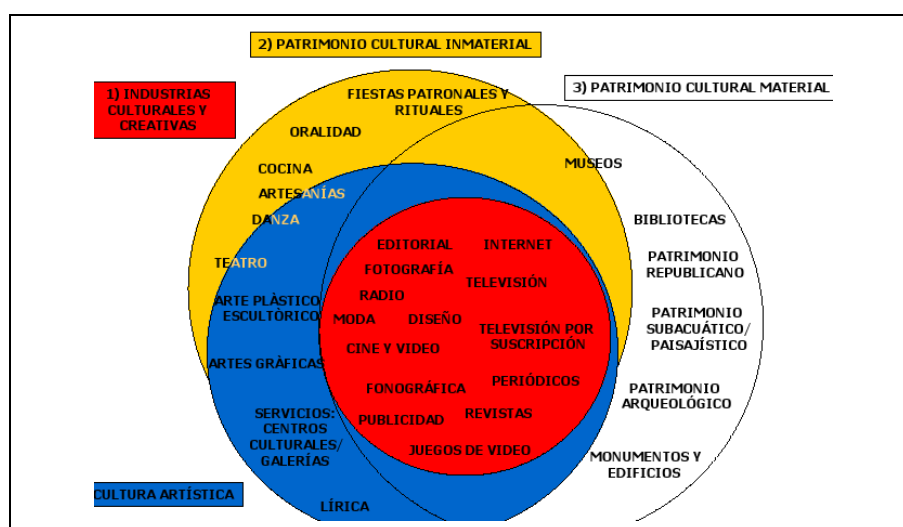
2) PATRIMONIO CULTURAL INMATERIAL

1) INDUSIRIAS CULTURALES Y CREATIVAS

3) PATRIMONIO CULTURAL MATERIAL

FIESTAS PATRONALES Y RITUALES

ORALIDAD

COCINA

ARTESANÍAS

DANZA

TEATRO

ARTE PLÁSTICO ESCULTÓRICO

ARTES GRÁFICAS

SERVICIOS: CENTROS CULTURALES/ GALERÍAS

LÍRICA

CULTURA ARTÍSTICA

MUSEOS

BIBLIOTECAS

PATRIMONIO REPUBLICANO

PATRIMONIO SUBACUÁTICO/ PAISAJÍSTICO

PATRIMONIO ARQUEOLÓGICO

MONUMENTOS Y EDIFICIOS

EDITORIAL

INTERNET

FOTOGRAFÍA

TELEVISIÓN

RADIO

MODA

DISEÑO

TELEVISIÓN POR SUSCRIPCIÓN

CINE Y VIDEO

FONOGRÁFICA

PERIÓDICOS

PUBLICIDAD

REVISTAS

JUEGOS DE VIDEO